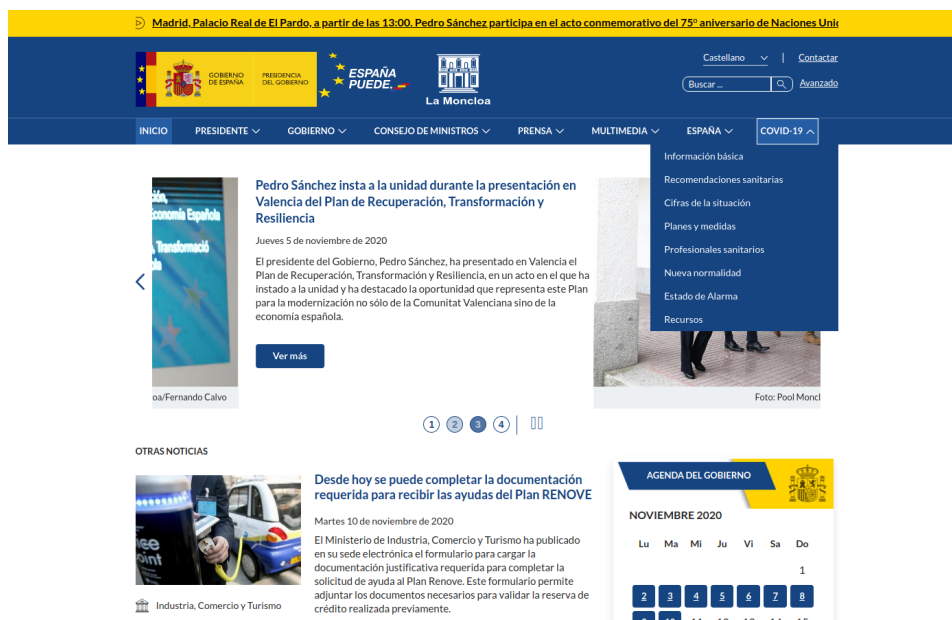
Madrid, Palacio Real de El Pardo, a partir de las 13:00. Pedro Sánchez participa en el acto conmemorativo del 75º aniversario de Naciones Unid

GOBIERNO DE ESPAÑA PRESIDENCIA DEL GOBIERNO ESPAÑA PUEDE. La Moncloa

Castellano | Contactar
Buscar ... Avanzado

INICIO PRESIDENTE GOBIERNO CONSEJO DE MINISTROS PRENSA MULTIMEDIA ESPAÑA COVID-19

Información básica
Recomendaciones sanitarias
Cifras de la situación
Planes y medidas
Profesionales sanitarios
Nueva normalidad
Estado de Alarma
Recursos

Pedro Sánchez insta a la unidad durante la presentación en Valencia del Plan de Recuperación, Transformación y Resiliencia

Jueves 5 de noviembre de 2020

El presidente del Gobierno, Pedro Sánchez, ha presentado en Valencia el Plan de Recuperación, Transformación y Resiliencia, en un acto en el que ha instado a la unidad y ha destacado la oportunidad que representa este Plan para la modernización no sólo de la Comunitat Valenciana sino de la economía española.

Ver más

oa/Fernando Calvo

Foto: Pool Moncl

1 2 3 4

OTRAS NOTICIAS

Desde hoy se puede completar la documentación requerida para recibir las ayudas del Plan RENOVE

Martes 10 de noviembre de 2020

El Ministerio de Industria, Comercio y Turismo ha publicado en su sede electrónica el formulario para cargar la documentación justificativa requerida para completar la solicitud de ayuda al Plan Renove. Este formulario permite adjuntar los documentos necesarios para validar la reserva de crédito realizada previamente.

Industria, Comercio y Turismo

AGENDA DEL GOBIERNO

NOVIEMBRE 2020

| Lu | Ma | Mi | Ju | Vi | Sa | Do |
|---|---|---|---|---|---|---|
| | | | | | | 1 |
| 2 | 3 | 4 | 5 | 6 | 7 | 8 |